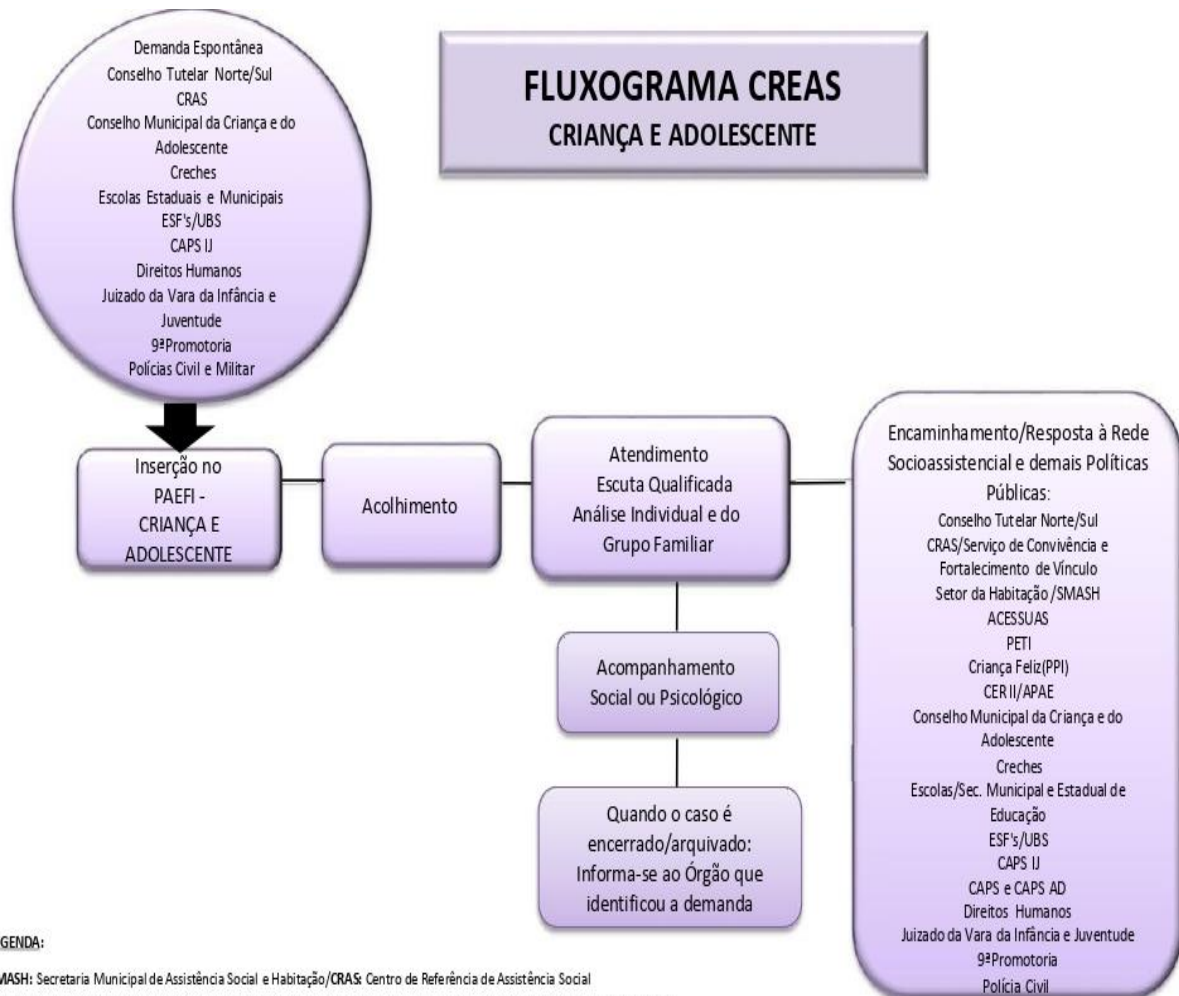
Demanda Espontânea
Conselho Tutelar Norte/Sul
CRAS
Conselho Municipal da Criança e do Adolescente
Creches
Escolas Estaduais e Municipais
ESF's/UBS
CAPS IJ
Direitos Humanos
Juizado da Vara da Infância e Juventude
9ªPromotoria
Polícias Civil e Militar

FLUXOGRAMA CREAS
CRIANÇA E ADOLESCENTE

Inserção no PAEFI - CRIANÇA E ADOLESCENTE

Acolhimento

Atendimento
Escuta Qualificada
Análise Individual e do Grupo Familiar

Acompanhamento Social ou Psicológico

Quando o caso é encerrado/arquivado: Informa-se ao Órgão que identificou a demanda

Encaminhamento/Resposta à Rede Socioassistencial e demais Políticas Públicas:
Conselho Tutelar Norte/Sul
CRAS/Serviço de Convivência e Fortalecimento de Vínculo
Setor da Habitação /SMASH
ACESSUAS
PETI
Criança Feliz(PPI)
CER II/APAE
Conselho Municipal da Criança e do Adolescente
Creches
Escolas/Sec. Municipal e Estadual de Educação
ESF's/UBS
CAPS IJ
CAPS e CAPS AD
Direitos Humanos
Juizado da Vara da Infância e Juventude
9ªPromotoria
Polícia Civil

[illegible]GENDA:
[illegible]MASH: Secretaria Municipal de Assistência Social e Habitação/CRAS: Centro de Referência de Assistência Social